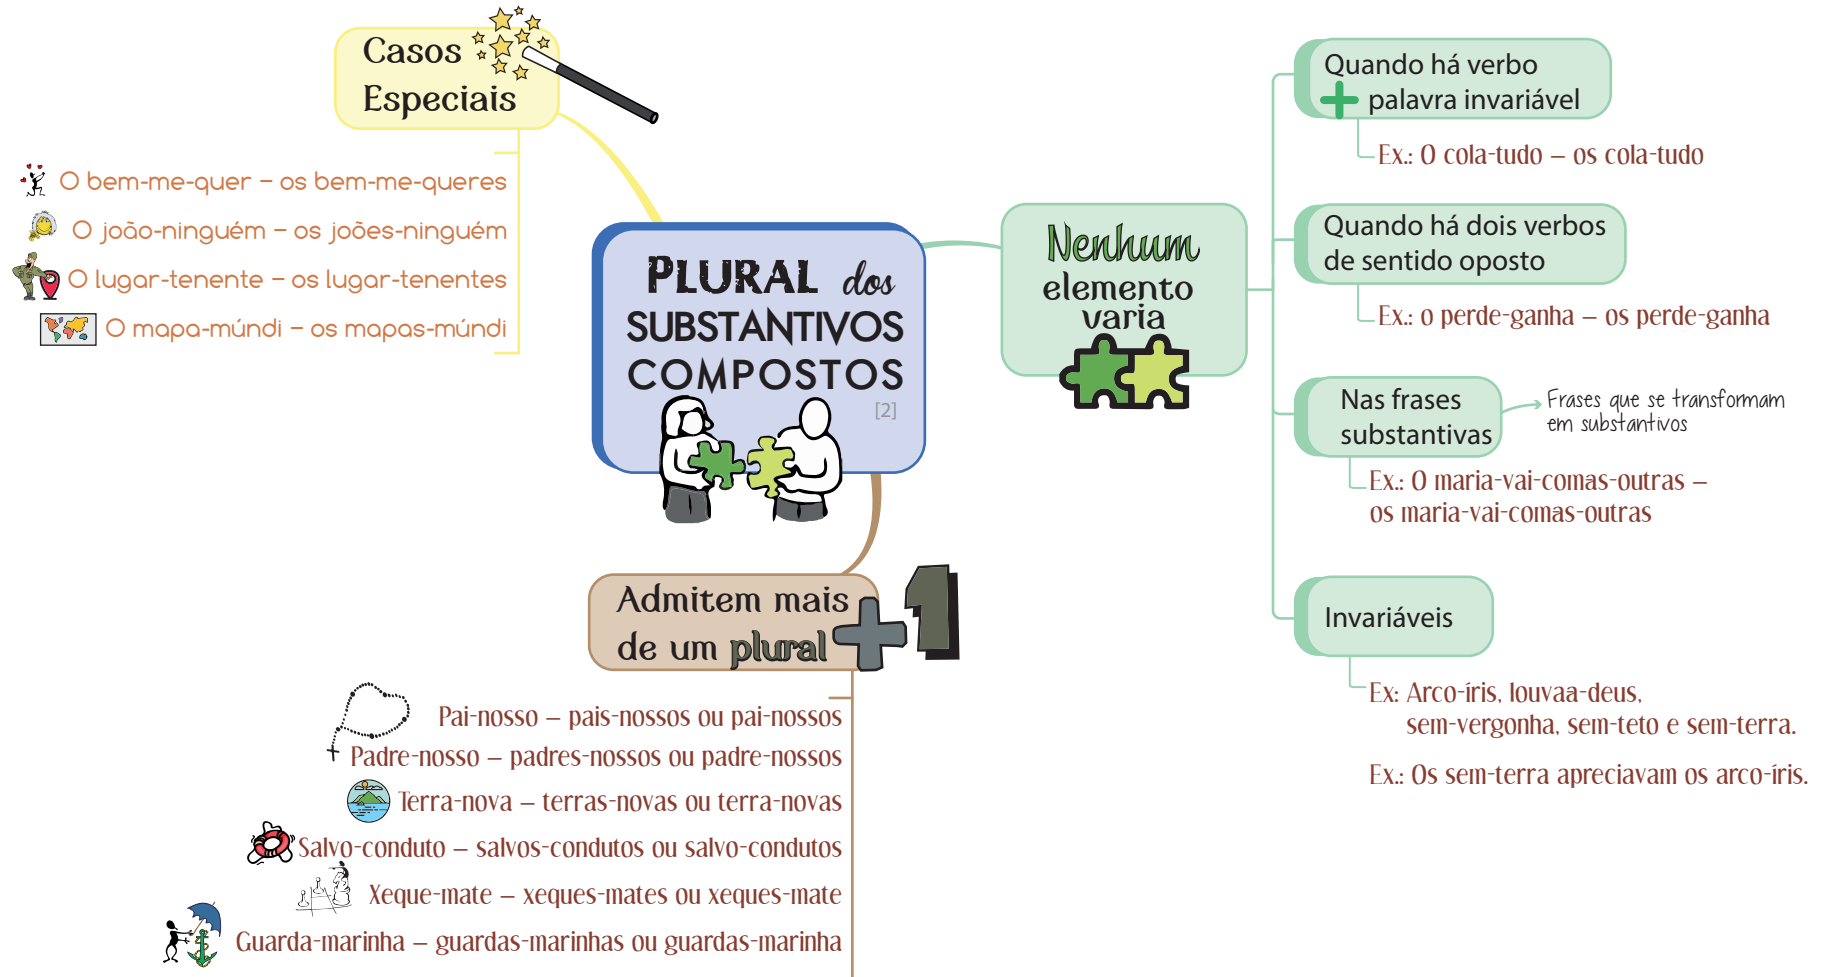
Casos Especiais

O bem-me-quer – os bem-me-queres
O joão-ninguém – os joões-ninguém
O lugar-tenente – os lugar-tenentes
O mapa-múndi – os mapas-múndi

PLURAL dos SUBSTANTIVOS COMPOSTOS
[2]

Nenhum elemento varia

Quando há verbo + palavra invariável
Ex.: O cola-tudo – os cola-tudo

Quando há dois verbos de sentido oposto
Ex.: o perde-ganha – os perde-ganha

Nas frases substantivas
Frases que se transformam em substantivos
Ex.: O maria-vai-comas-outras – os maria-vai-comas-outras

Invariáveis
Ex: Arco-íris, louvaa-deus, sem-vergonha, sem-teto e sem-terra.
Ex.: Os sem-terra apreciavam os arco-íris.

Admitem mais de um plural +1

Pai-nosso – pais-nossos ou pai-nossos
Padre-nosso – padres-nossos ou padre-nossos
Terra-nova – terras-novas ou terra-novas
Salvo-conduto – salvos-condutos ou salvo-condutos
Xeque-mate – xeques-mates ou xeques-mate
Guarda-marinha – guardas-marinhas ou guardas-marinha